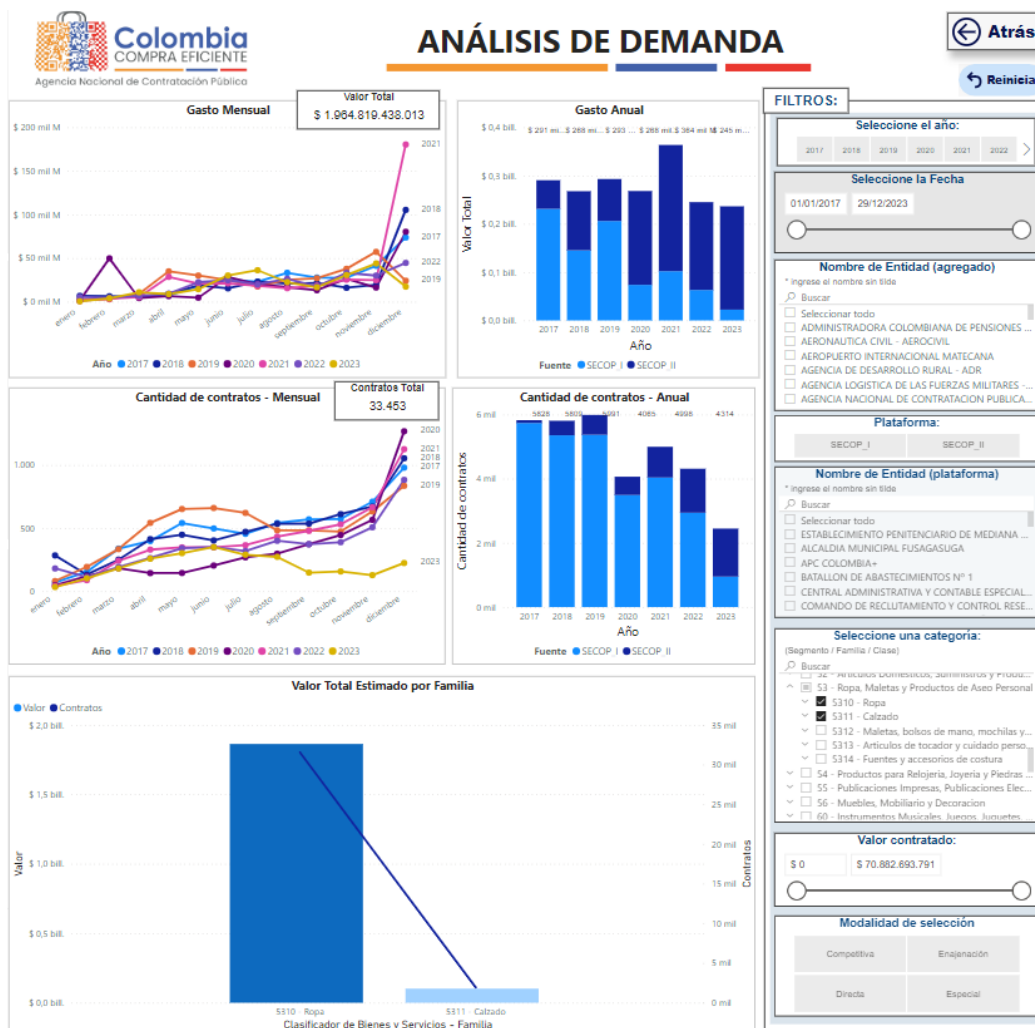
Colombia COMPRA EFICIENTE
Agencia Nacional de Contratación Pública

ANÁLISIS DE DEMANDA

Atrás

Reiniciar

FILTROS:

Gasto Mensual

Valor Total
$ 1.964.819.438.013

$ 200 mil M
$ 150 mil M
$ 100 mil M
$ 50 mil M
$ 0 mil M

2021
2018
2017
2022
2019

enero febrero marzo abril mayo junio julio agosto septiembre octubre noviembre diciembre

Año 2017 2018 2019 2020 2021 2022 2023

Gasto Anual

$ 0,4 bill.
$ 0,3 bill.
$ 0,2 bill.
$ 0,1 bill.
$ 0,0 bill.

$ 291 mi... $ 268 mi... $ 293 ... $ 268 mil... $ 364 mil M $ 245 m...

Valor Total

2017 2018 2019 2020 2021 2022 2023
Año

Fuente SECOP I SECOP II

Cantidad de contratos - Mensual

Contratos Total
33.453

1.000
500
0

2020
2021
2018
2017
2019
2023

enero febrero marzo abril mayo junio julio agosto septiembre octubre noviembre diciembre

Año 2017 2018 2019 2020 2021 2022 2023

Cantidad de contratos - Anual

6 mil
4 mil
2 mil
0 mil

5828 5809 5991 4065 4998 4314

Cantidad de contratos

2017 2018 2019 2020 2021 2022 2023
Año

Fuente SECOP I SECOP II

Valor Total Estimado por Familia

Valor Contratos

$ 2,0 bill.
$ 1,5 bill.
$ 1,0 bill.
$ 0,5 bill.
$ 0,0 bill.

Valor

35 mil
30 mil
25 mil
20 mil
15 mil
10 mil
5 mil
0 mil

Contratos

5310 - Ropa
5311 - Calzado

Clasificador de Bienes y Servicios - Familia

Seleccione el año:
2017 2018 2019 2020 2021 2022

Seleccione la Fecha
01/01/2017 29/12/2023

Nombre de Entidad (agregado)
* ingrese el nombre sin tilde
Buscar
Seleccionar todo
ADMINISTRADORA COLOMBIANA DE PENSIONES ...
AERONAUTICA CIVIL - AEROCIVIL
AEROPUERTO INTERNACIONAL MATECANA
AGENCIA DE DESARROLLO RURAL - ADR
AGENCIA LOGISTICA DE LAS FUERZAS MILITARES - ...
AGENCIA NACIONAL DE CONTRATACION PUBLICA...

Plataforma:
SECOP_I SECOP_II

Nombre de Entidad (plataforma)
* ingrese el nombre sin tilde
Buscar
Seleccionar todo
ESTABLECIMIENTO PENITENCIARIO DE MEDIANA ...
ALCALDIA MUNICIPAL FUSAGASUGA
APC COLOMBIA+
BATALLON DE ABASTECIMIENTOS N° 1
CENTRAL ADMINISTRATIVA Y CONTABLE ESPECIAL...
COMANDO DE RECLUTAMIENTO Y CONTROL RESE...

Seleccione una categoría:
(Segmento / Familia / Clase)
Buscar
52 - Artículos Domésticos, Suministros y Produ...
53 - Ropa, Maletas y Productos de Aseo Personal
5310 - Ropa
5311 - Calzado
5312 - Maletas, bolsos de mano, mochilas y...
5313 - Artículos de tocador y cuidado perso...
5314 - Fuentes y accesorios de costura
54 - Productos para Relojería, Joyeria y Piedras ...
55 - Publicaciones Impresas, Publicaciones Elec...
56 - Muebles, Mobiliario y Decoracion
60 - Instrumentos Musicales, Juegos, Juguetes...

Valor contratado:
$ 0 $ 70.882.693.791

Modalidad de selección
Competitiva Enajenación
Directa Especial